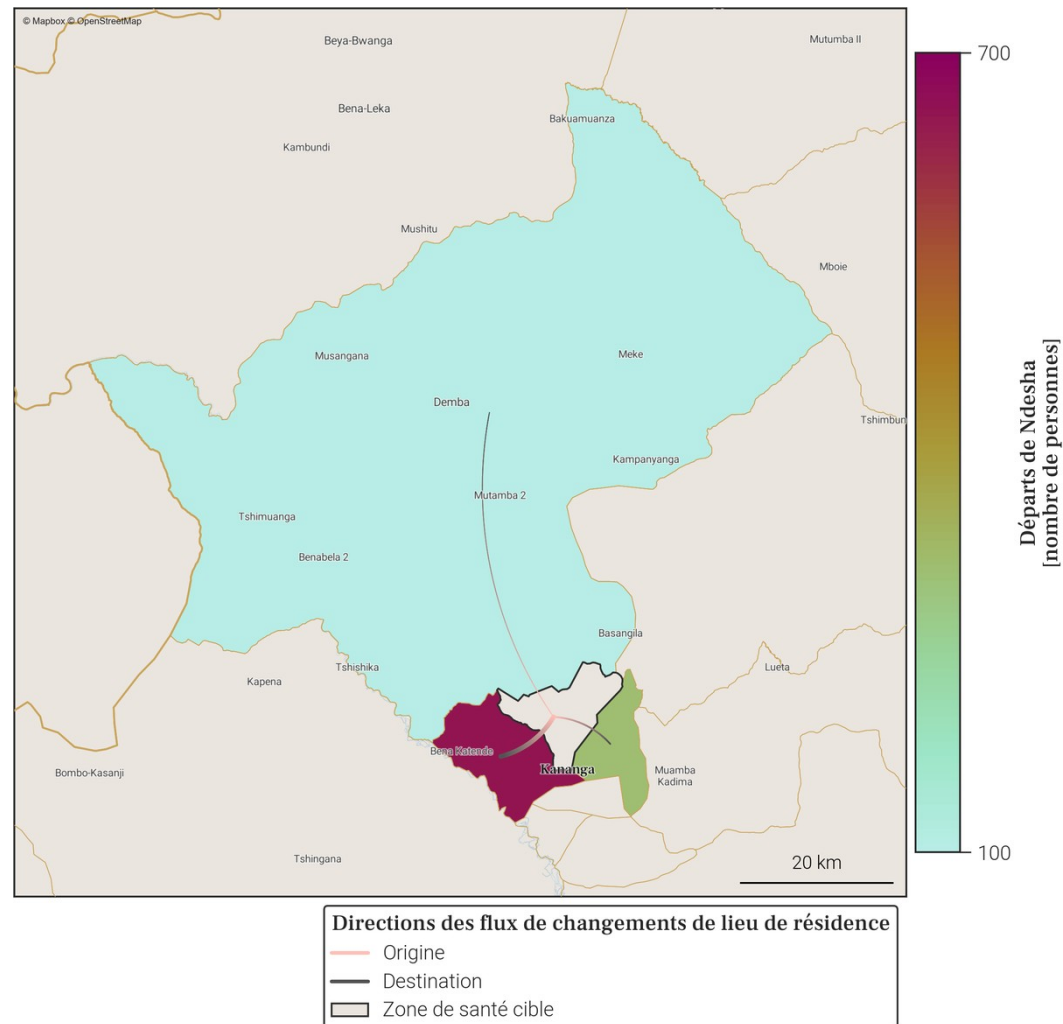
© Mapbox © OpenStreetMap

Beya-Bwanga

Mutumba II

Bena-Leka

Bakuamuanza

Kambundi

Mushitu

Mboie

Musangana

Meke

Demba

Tshimbun

Kampanyanga

Mutamba 2

Tshimuanga

Benabela 2

Basangila

Lueta

Tshishika

Kapena

Bena Katende

Kananga

Muamba Kadima

Bombo-Kasanji

Tshingana

20 km

700

100

Départs de Ndesha [nombre de personnes]

Directions des flux de changements de lieu de résidence

Origine

Destination

Zone de santé cible